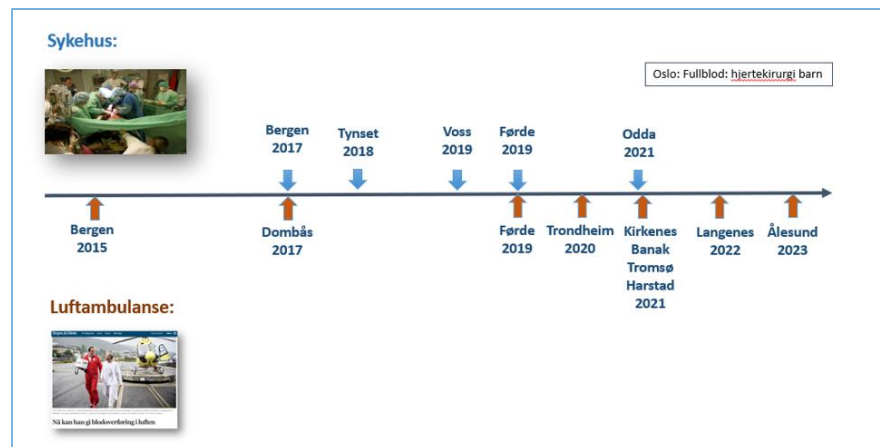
Sykehus:

Oslo: Fullblod: hjertekirurgi barn

Bergen 2017

Tynset 2018

Voss 2019

Førde 2019

Odda 2021

Bergen 2015

Dombås 2017

Førde 2019

Trondheim 2020

Kirkenes Banak Tromsø Harstad 2021

Langenes 2022

Ålesund 2023

Luftambulanse:

Nå kan han gi blodoverføring i luften